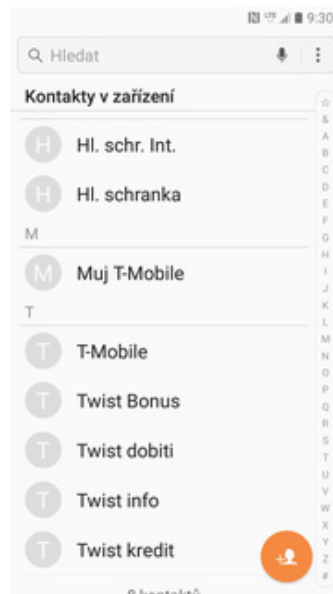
9:30

Hledat

Kontakty v zařízení

H Hl. schr. Int.

H Hl. schranka

M

M Muj T-Mobile

T

T T-Mobile

T Twist Bonus

T Twist dobiti

T Twist info

T Twist kredit

☆ & A B C D E F G H I J K L M N O P Q R S T U V W X Y Z #

8 kontaktů